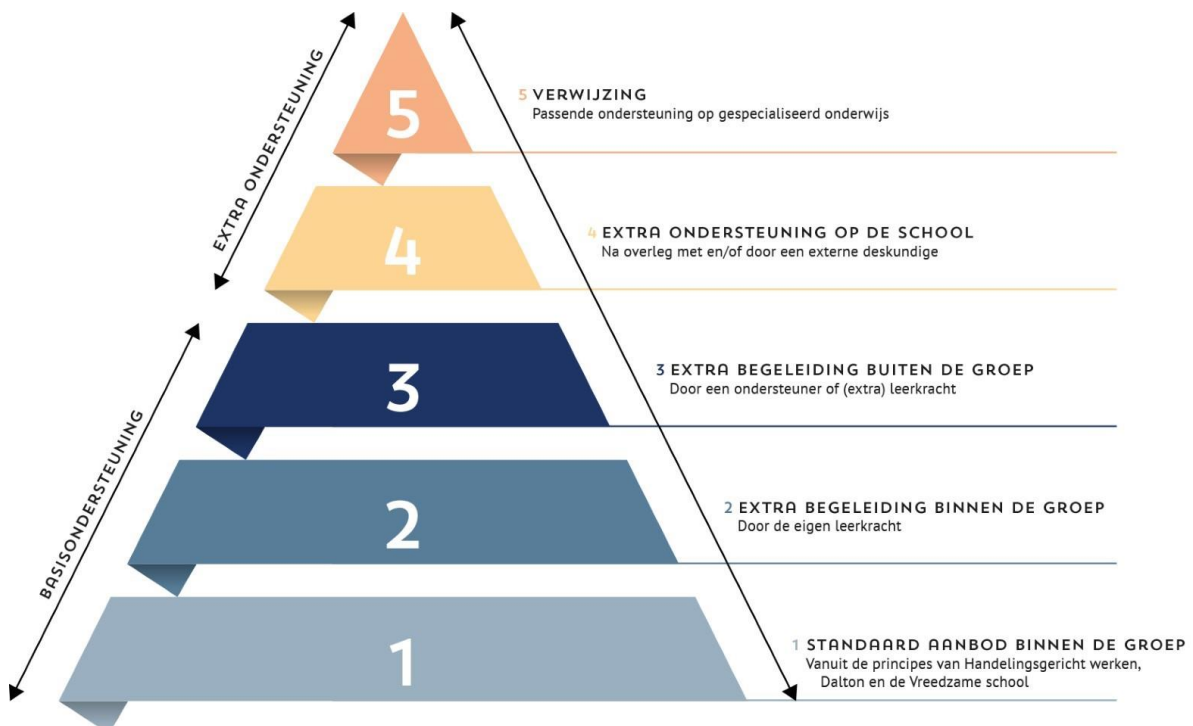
EXTRA ONDERSTEUNING

BASISONDERSTEUNING

5

4

3

2

1

5 VERWIJZING
Passende ondersteuning op gespecialiseerd onderwijs

4 EXTRA ONDERSTEUNING OP DE SCHOOL
Na overleg met en/of door een externe deskundige

3 EXTRA BEGELEIDING BUITEN DE GROEP
Door een ondersteuner of (extra) leerkracht

2 EXTRA BEGELEIDING BINNEN DE GROEP
Door de eigen leerkracht

1 STANDAARD AANBOD BINNEN DE GROEP
Vanuit de principes van Handelingsgericht werken, Dalton en de Vreedzame school